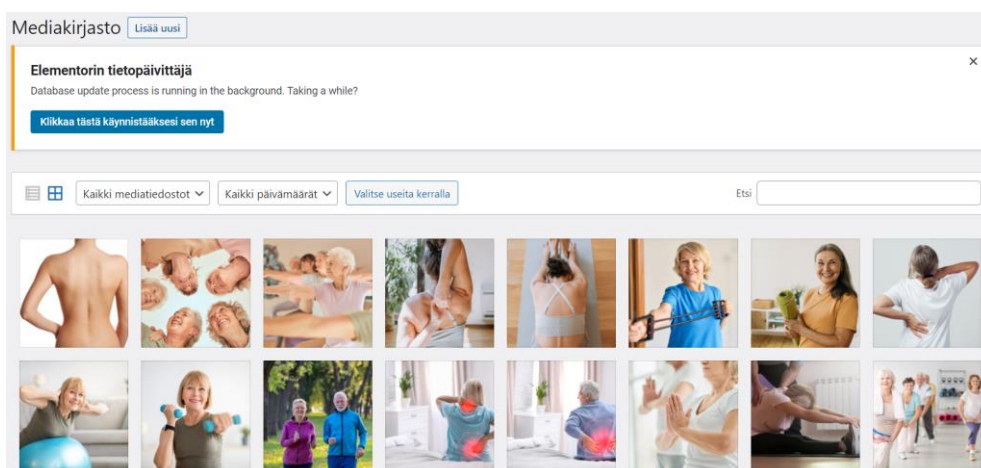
Mediakirjasto Lisää uusi

Elementorin tietopäivittäjä

Database update process is running in the background. Taking a while?

Klikkaa tästä käynnistääksesi sen nyt

×

Kaikki mediatiedostot ∨ Kaikki päivämäärät ∨ Valitse useita kerralla

Etsi